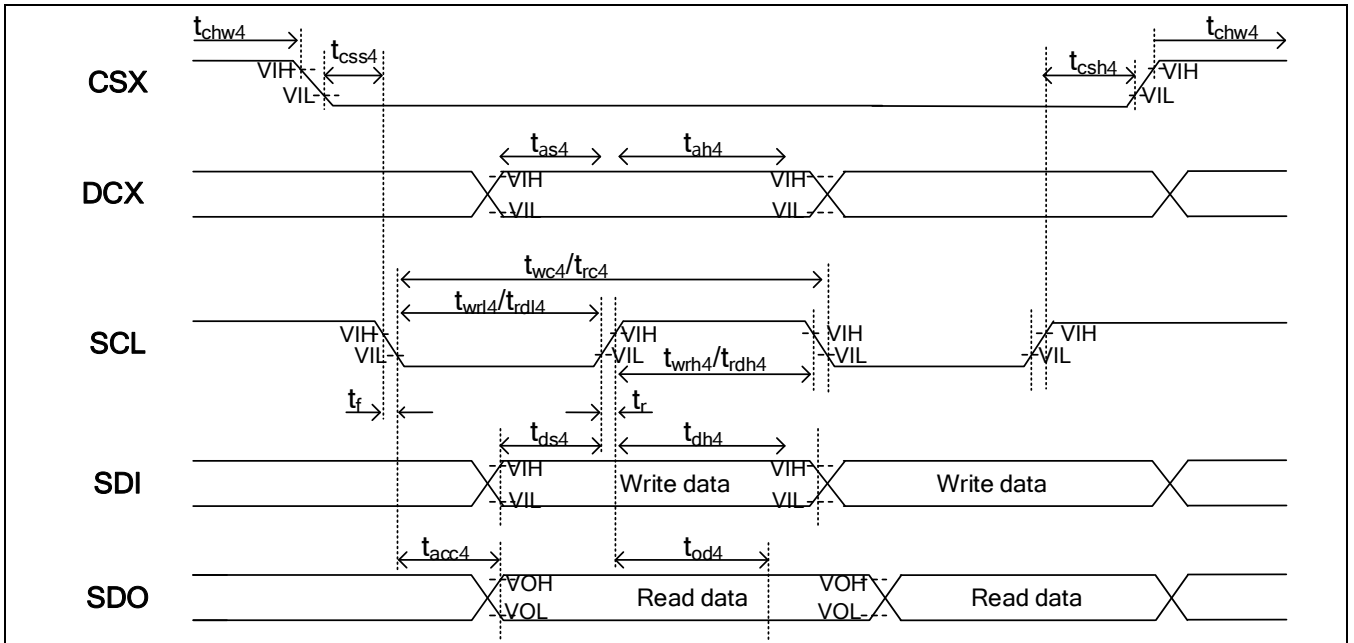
$t_{chw4}$ $t_{css4}$ $t_{csh4}$ $t_{chw4}$

CSX VIH VIL VIH VIL

$t_{as4}$ $t_{ah4}$

DCX VIH VIL VIH VIL

$t_{wc4}/t_{rc4}$

$t_{wrl4}/t_{rdl4}$

SCL VIH VIL VIH VIL VIH VIL VIH VIL

$t_{wrh4}/t_{rdh4}$

$t_f$ $t_r$

$t_{ds4}$ $t_{dh4}$

SDI VIH VIL Write data VIH VIL Write data

$t_{acc4}$ $t_{od4}$

SDO VOH VOL Read data VOH VOL Read data